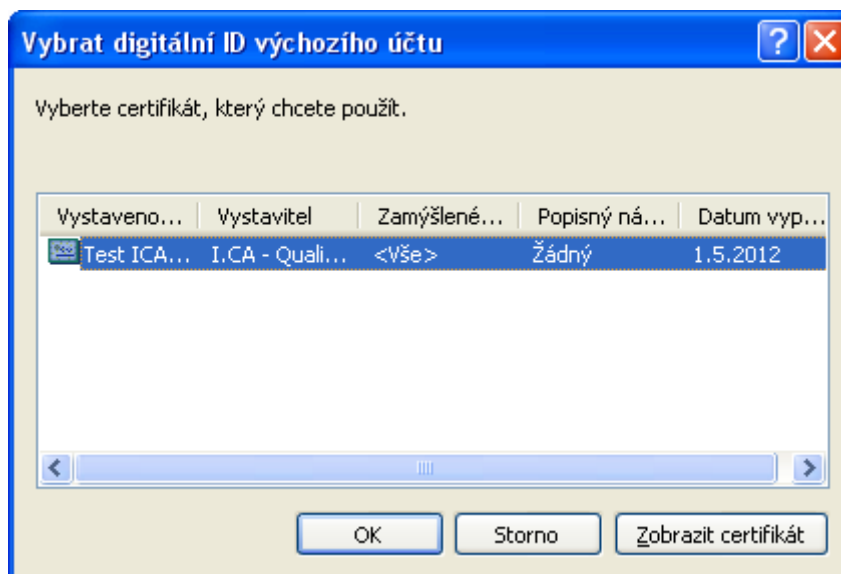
Vybrat digitální ID výchozího účtu

Vyberte certifikát, který chcete použít.

| Vystaveno... | Vystavitel | Zamýšlené... | Popisný ná... | Datum vyp... |
|---|---|---|---|---|
| Test ICA... | I.CA - Quali... | <Vše> | Žádný | 1.5.2012 |

OK Storno Zobrazit certifikát